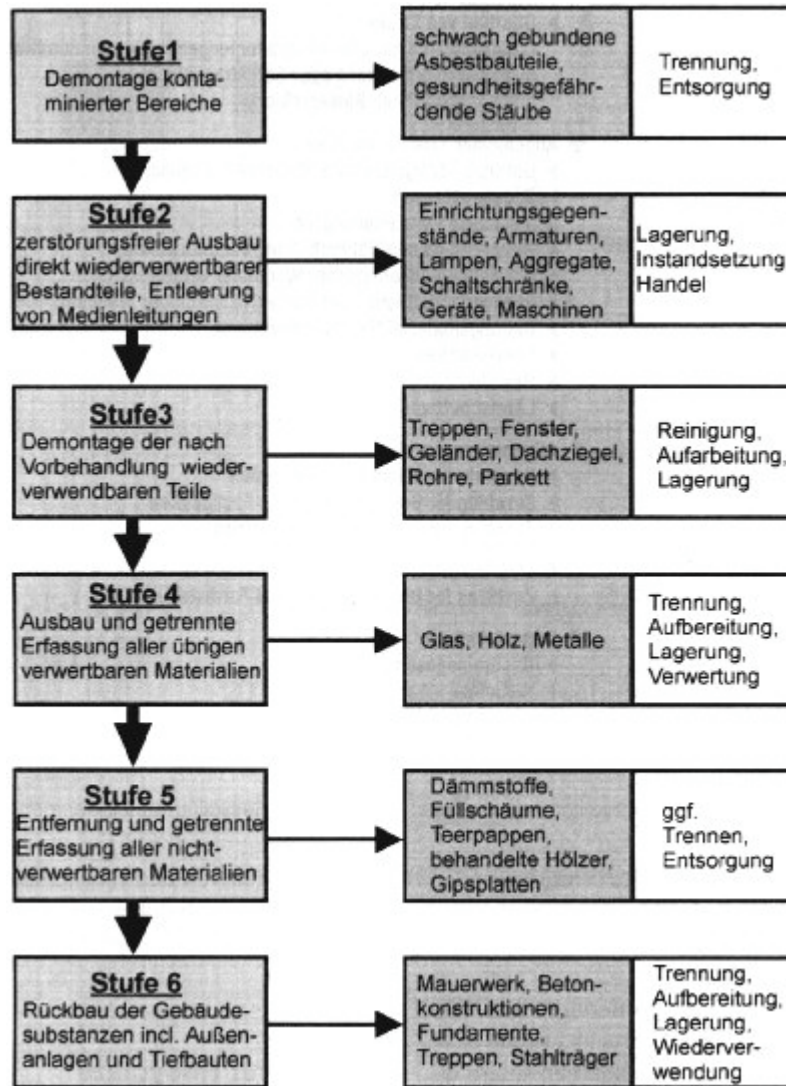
Stufe1
Demontage kontaminierter Bereiche

schwach gebundene Asbestbauteile, gesundheitsgefährdende Stäube

Trennung, Entsorgung

Stufe2
zerstörungsfreier Ausbau direkt wiederverwertbarer Bestandteile, Entleerung von Medienleitungen

Einrichtungsgegenstände, Armaturen, Lampen, Aggregate, Schaltschränke, Geräte, Maschinen

Lagerung, Instandsetzung Handel

Stufe3
Demontage der nach Vorbehandlung wiederverwendbaren Teile

Treppen, Fenster, Geländer, Dachziegel, Rohre, Parkett

Reinigung, Aufarbeitung, Lagerung

Stufe 4
Ausbau und getrennte Erfassung aller übrigen verwertbaren Materialien

Glas, Holz, Metalle

Trennung, Aufbereitung, Lagerung, Verwertung

Stufe 5
Entfernung und getrennte Erfassung aller nichtverwertbaren Materialien

Dämmstoffe, Füllschäume, Teerpappen, behandelte Hölzer, Gipsplatten

ggf. Trennen, Entsorgung

Stufe 6
Rückbau der Gebäudesubstanzen incl. Außenanlagen und Tiefbauten

Mauerwerk, Betonkonstruktionen, Fundamente, Treppen, Stahlträger

Trennung, Aufbereitung, Lagerung, Wiederverwendung